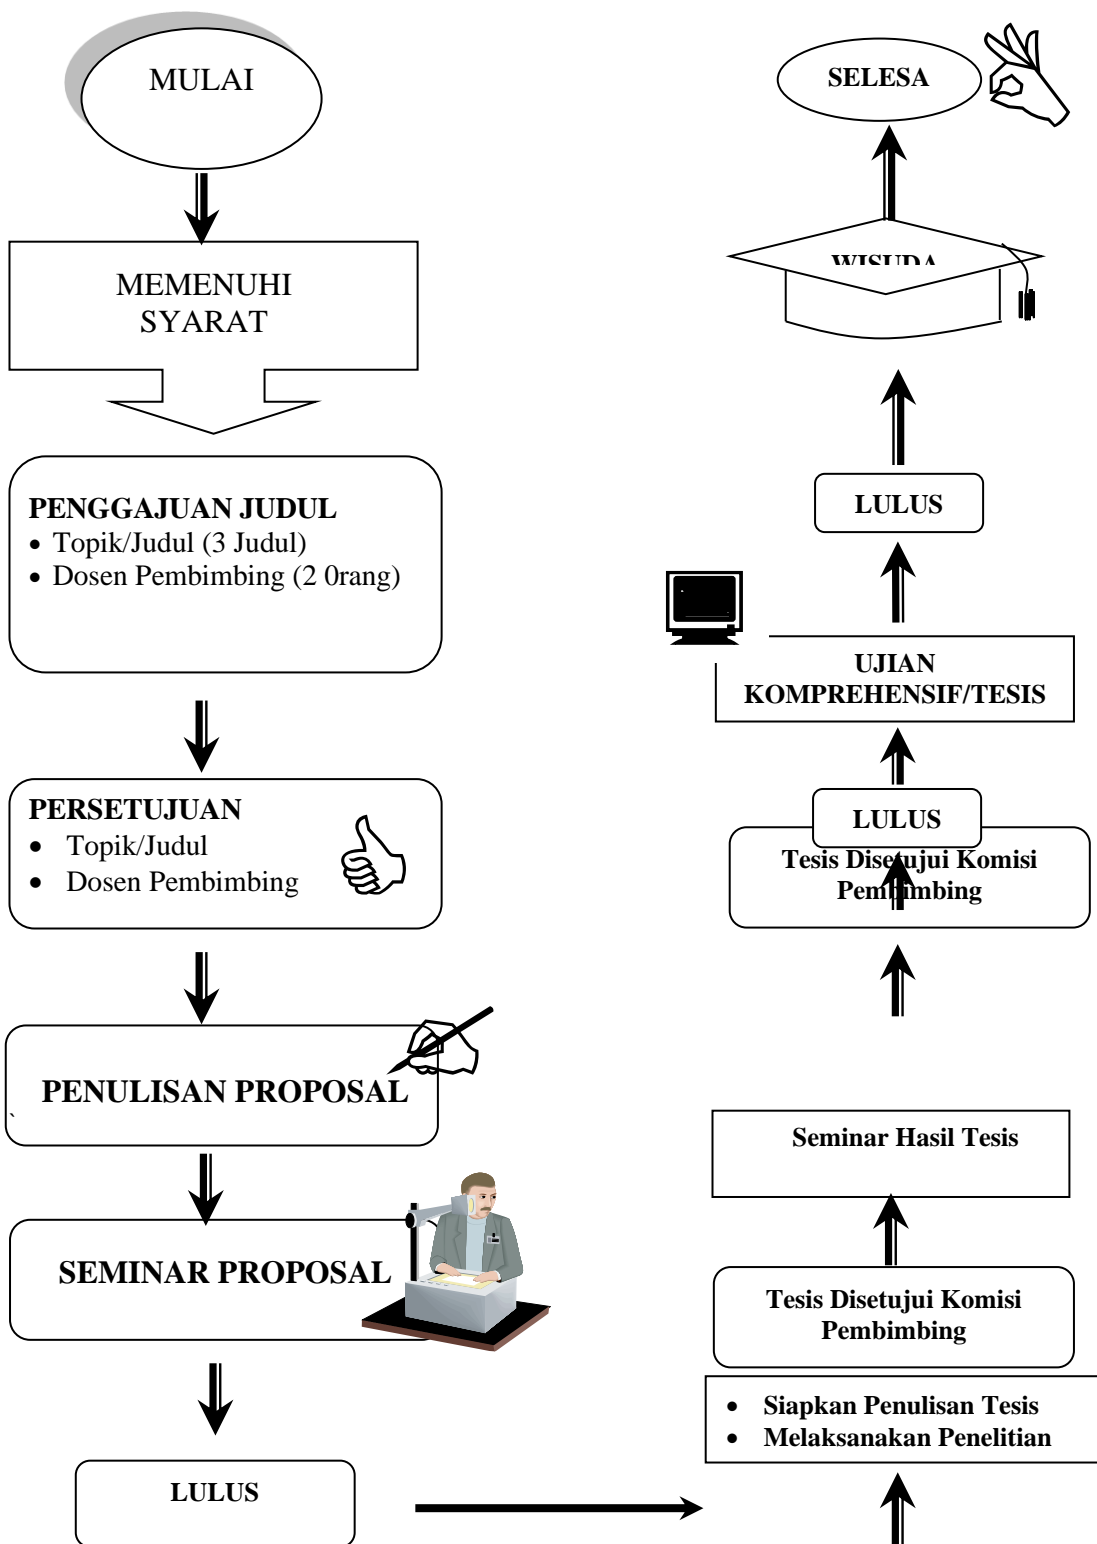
MULAI

MEMENUHI SYARAT

PENGGAJUAN JUDUL
- Topik/Judul (3 Judul)
- Dosen Pembimbing (2 0rang)

PERSETUJUAN
- Topik/Judul
- Dosen Pembimbing

PENULISAN PROPOSAL

SEMINAR PROPOSAL

LULUS

SELESA

WISUDA

LULUS

UJIAN KOMPREHENSIF/TESIS

LULUS

Tesis Disetujui Komisi Pembimbing

Seminar Hasil Tesis

Tesis Disetujui Komisi Pembimbing

- Siapkan Penulisan Tesis
- Melaksanakan Penelitian